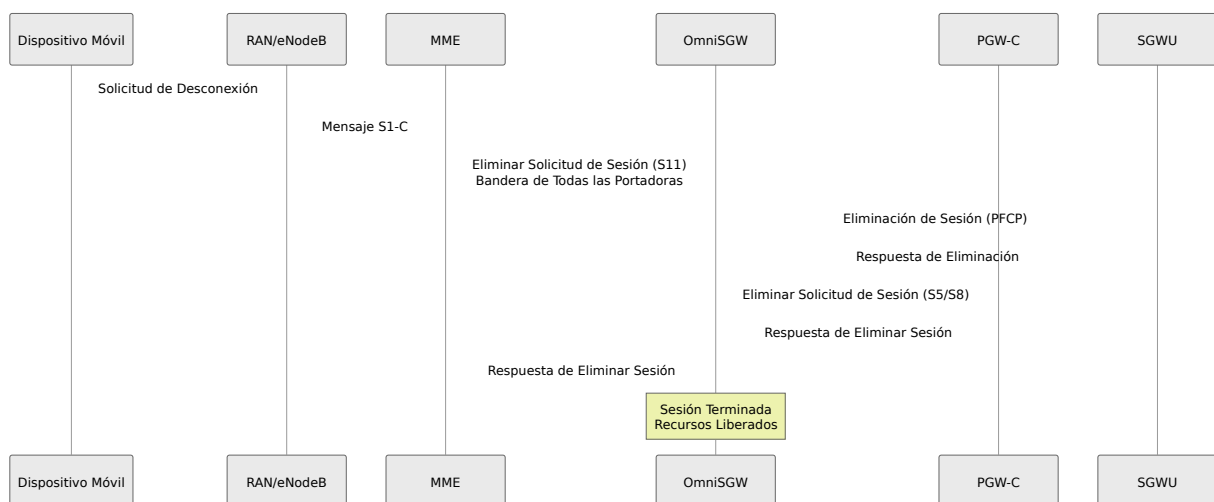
Dispositivo Móvil

RAN/eNodeB

MME

OmniSGW

PGW-C

SGWU

Solicitud de Desconexión

Mensaje S1-C

Eliminar Solicitud de Sesión (S11)
Bandera de Todas las Portadoras

Eliminación de Sesión (PFCP)

Respuesta de Eliminación

Eliminar Solicitud de Sesión (S5/S8)

Respuesta de Eliminar Sesión

Respuesta de Eliminar Sesión

Sesión Terminada
Recursos Liberados

Dispositivo Móvil

RAN/eNodeB

MME

OmniSGW

PGW-C

SGWU